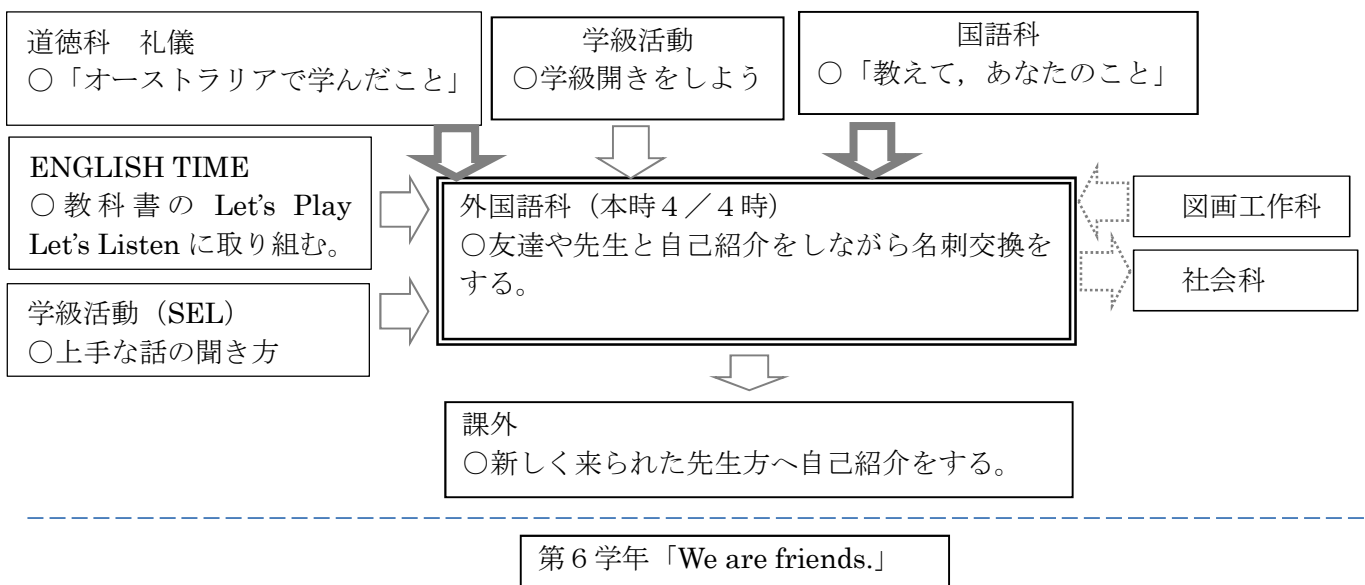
道徳科　礼儀
○「オーストラリアで学んだこと」

学級活動
○学級開きをしよう

国語科
○「教えて，あなたのこと」

ENGLISH TIME
○教科書の Let's Play Let's Listen に取り組む。

外国語科（本時４／４時）
○友達や先生と自己紹介をしながら名刺交換をする。

図画工作科

社会科

学級活動（SEL）
○上手な話の聞き方

課外
○新しく来られた先生方へ自己紹介をする。

第６学年「We are friends.」